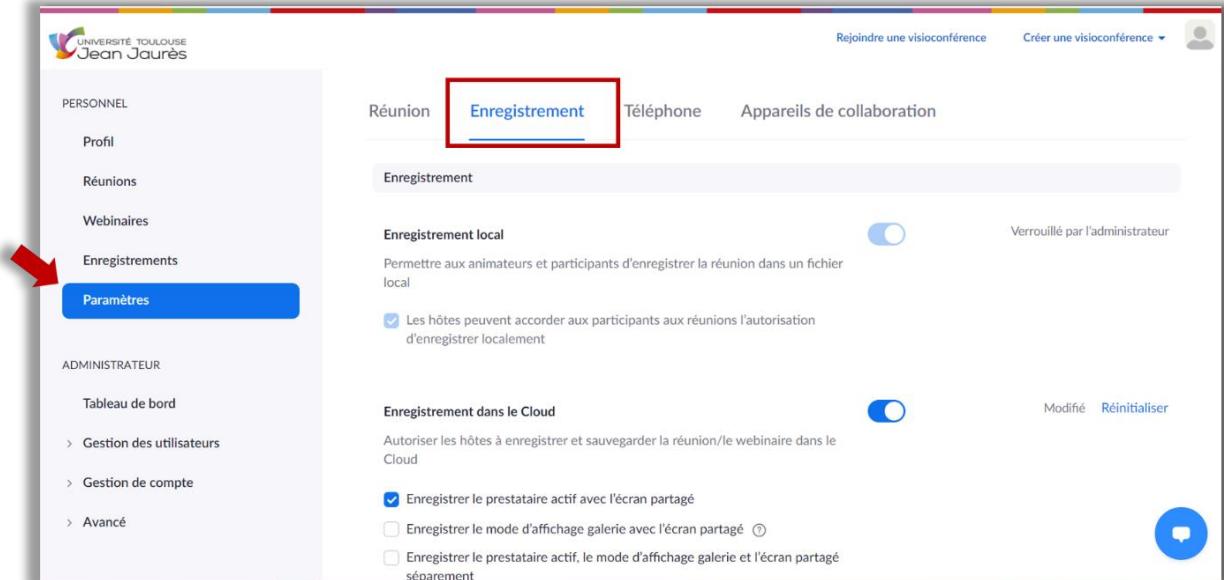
UNIVERSITÉ TOULOUSE
Jean Jaurès

Rejoindre une visioconférence
Créer une visioconférence

PERSONNEL

Profil

Réunions

Webinaires

Enregistrements

Paramètres

ADMINISTRATEUR

Tableau de bord

Gestion des utilisateurs

Gestion de compte

Avancé

Réunion
Enregistrement
Téléphone
Appareils de collaboration

Enregistrement

Enregistrement local

Verrouillé par l'administrateur

Permettre aux animateurs et participants d'enregistrer la réunion dans un fichier local

Les hôtes peuvent accorder aux participants aux réunions l'autorisation d'enregistrer localement

Enregistrement dans le Cloud

Modifié Réinitialiser

Autoriser les hôtes à enregistrer et sauvegarder la réunion/le webinaire dans le Cloud

Enregistrer le prestataire actif avec l'écran partagé

Enregistrer le mode d'affichage galerie avec l'écran partagé

Enregistrer le prestataire actif, le mode d'affichage galerie et l'écran partagé séparément